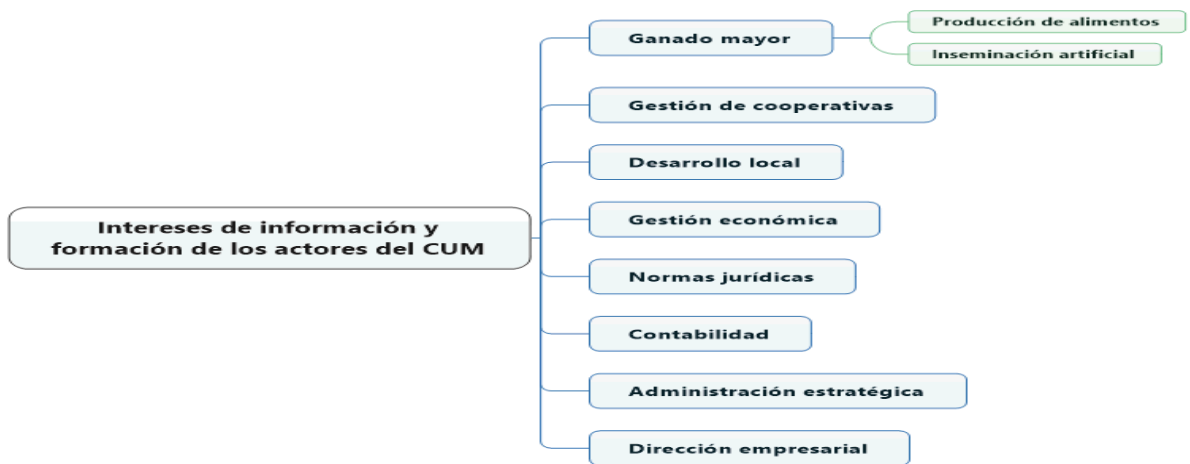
Intereses de información y formación de los actores del CUM

Ganado mayor

Producción de alimentos

Inseminación artificial

Gestión de cooperativas

Desarrollo local

Gestión económica

Normas jurídicas

Contabilidad

Administración estratégica

Dirección empresarial